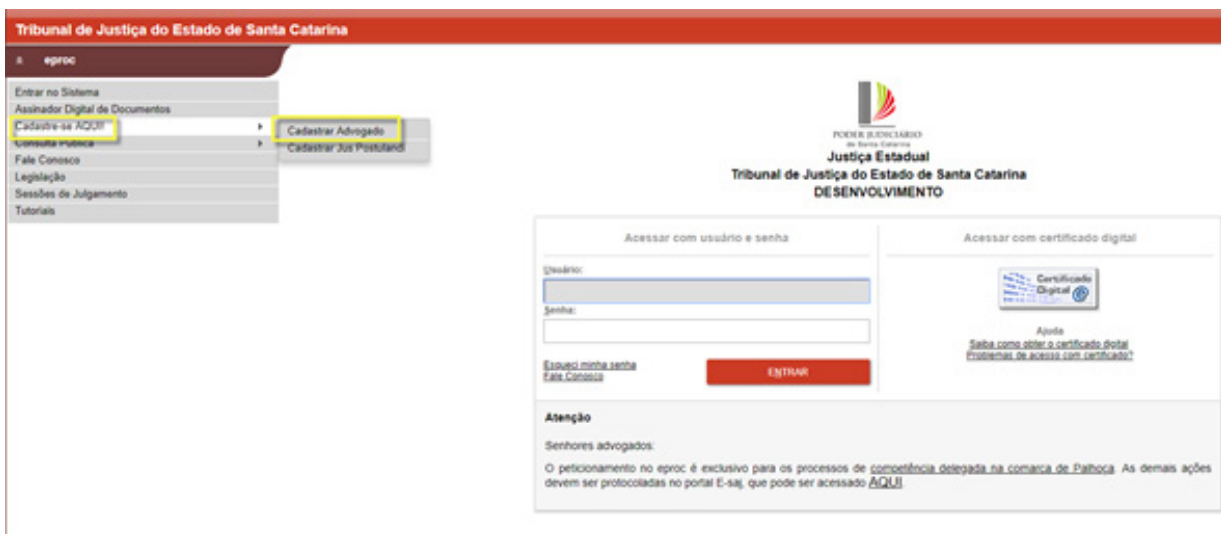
Tribunal de Justiça do Estado de Santa Catarina

eproc

Entrar no Sistema
Assinador Digital de Documentos
Cadastre-se AQUI!
Consulta Pública
Fale Conosco
Legislação
Sessões de Julgamento
Tutoriais

Cadastrar Advogado
Cadastrar Jus Postulandi

PODER JUDICIÁRIO
de Santa Catarina
Justiça Estadual
Tribunal de Justiça do Estado de Santa Catarina
DESENVOLVIMENTO

Acessar com usuário e senha

Usuário:

Senha:

Esqueci minha senha
Fale Conosco

ENTRAR

Acessar com certificado digital

Certificado Digital

Ajuda
Saiba como obter o certificado digital
Problemas de acesso com certificado?

Atenção

Senhores advogados:

O peticionamento no eproc é exclusivo para os processos de competência delegada na comarca de Palhoça. As demais ações devem ser protocoladas no portal E-saj, que pode ser acessado AQUI.